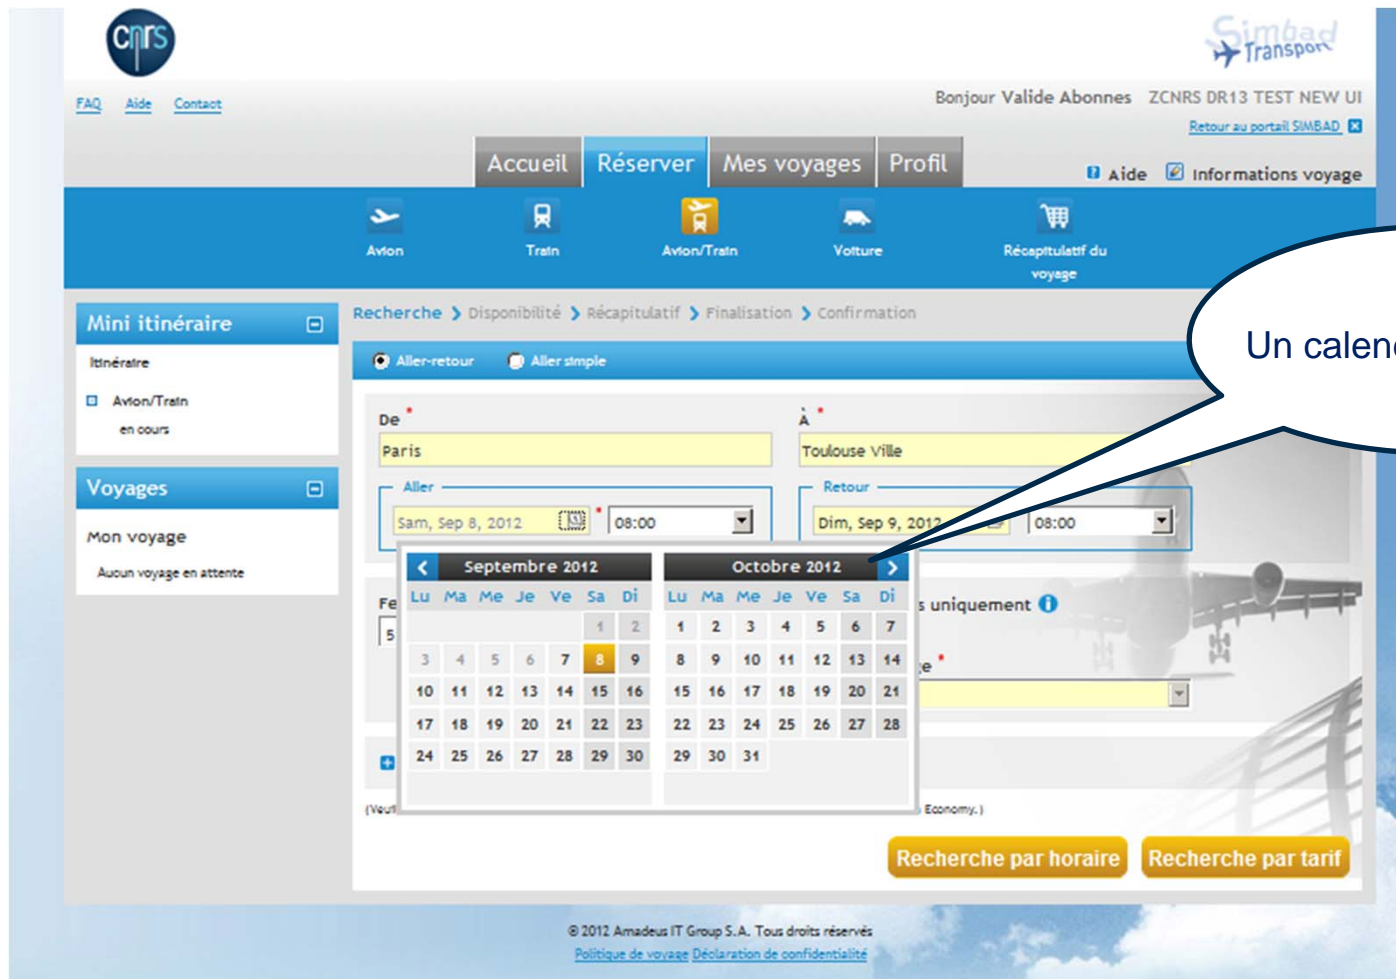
cnrs

Simbad Transport

FAQ Aide Contact

Bonjour Valide Abonnes ZCNRS DR13 TEST NEW UI

Retour au portail SIMBAD

Accueil Réserver Mes voyages Profil

Aide Informations voyage

Avion Train Avion/Train Voiture Récapitulatif du voyage

Un calen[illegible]

Mini itinéraire

Itinéraire

Avion/Train en cours

Voyages

Mon voyage

Aucun voyage en attente

Recherche > Disponibilité > Récapitulatif > Finalisation > Confirmation

Aller-retour Aller simple

De *

Paris

À *

Toulouse Ville

Aller

Sam, Sep 8, 2012 * 08:00

Retour

Dim, Sep 9, 2012 08:00

Septembre 2012

| Lu | Ma | Me | Je | Ve | Sa | Di |
|---|---|---|---|---|---|---|
| | | | | | 1 | 2 |
| 3 | 4 | 5 | 6 | 7 | 8 | 9 |
| 10 | 11 | 12 | 13 | 14 | 15 | 16 |
| 17 | 18 | 19 | 20 | 21 | 22 | 23 |
| 24 | 25 | 26 | 27 | 28 | 29 | 30 |

Octobre 2012

| Lu | Ma | Me | Je | Ve | Sa | Di |
|---|---|---|---|---|---|---|
| 1 | 2 | 3 | 4 | 5 | 6 | 7 |
| 8 | 9 | 10 | 11 | 12 | 13 | 14 |
| 15 | 16 | 17 | 18 | 19 | 20 | 21 |
| 22 | 23 | 24 | 25 | 26 | 27 | 28 |
| 29 | 30 | 31 | | | | |

Fe

5

s uniquement

e *

(Veu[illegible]

Economy.)

Recherche par horaire Recherche par tarif

© 2012 Amadeus IT Group S.A. Tous droits réservés

Politique de voyage Déclaration de confidentialité